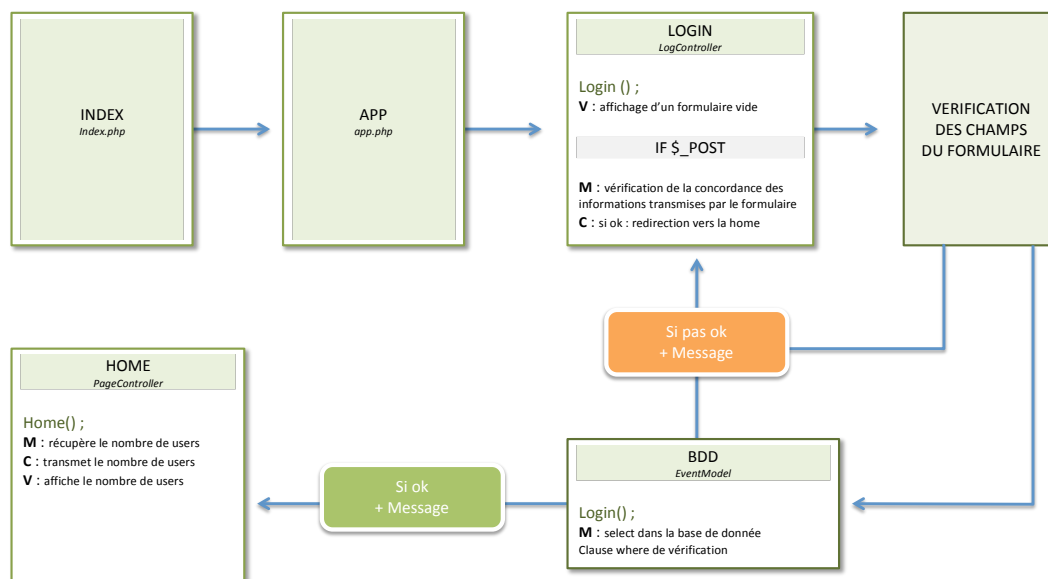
INDEX
Index.php

APP
app.php

LOGIN
LogController

Login () ;
V : affichage d'un formulaire vide

IF $_POST

M : vérification de la concordance des informations transmises par le formulaire
C : si ok : redirection vers la home

VERIFICATION DES CHAMPS DU FORMULAIRE

Si pas ok
+ Message

HOME
PageController

Home() ;
M : récupère le nombre de users
C : transmet le nombre de users
V : affiche le nombre de users

Si ok
+ Message

BDD
EventModel

Login() ;
M : select dans la base de donnée
Clause where de vérification